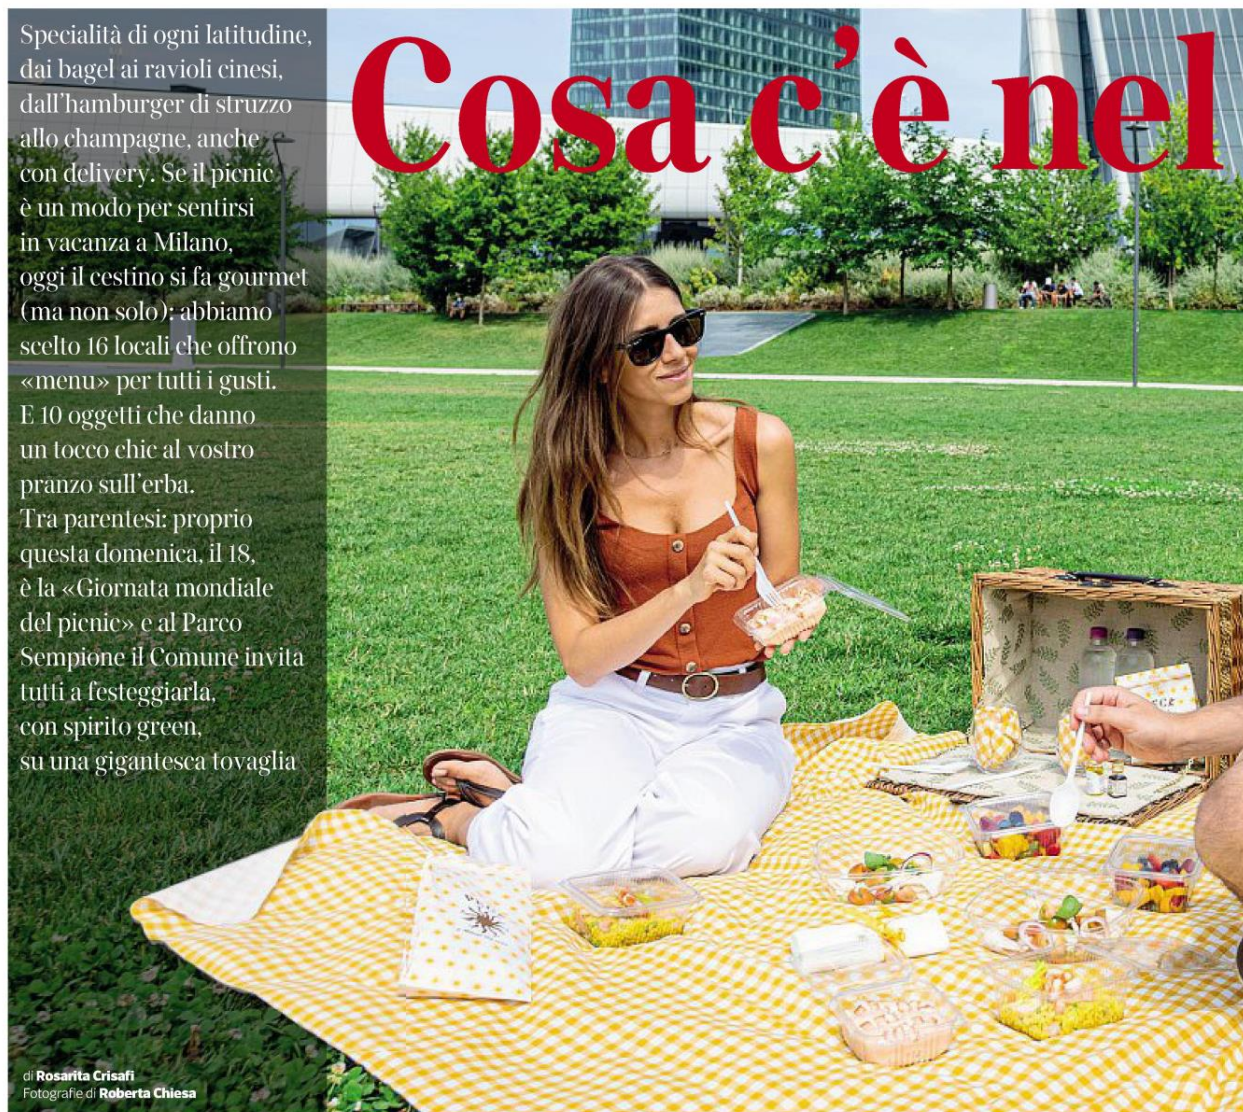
Cosa c'è nel

Specialità di ogni latitudine, dai bagel ai ravioli cinesi, dall'hamburger di struzzo allo champagne, anche con delivery. Se il picnic è un modo per sentirsi in vacanza a Milano, oggi il cestino si fa gourmet (ma non solo): abbiamo scelto 16 locali che offrono «menu» per tutti i gusti. E 10 oggetti che danno un tocco chic al vostro pranzo sull'erba. Tra parentesi: proprio questa domenica, il 18, è la «Giornata mondiale del picnic» e al Parco Sempione il Comune invita tutti a festeggiarla, con spirito green, su una gigantesca tovaglia

di Rosarita Crisafi
Fotografie di Roberta Chiesa